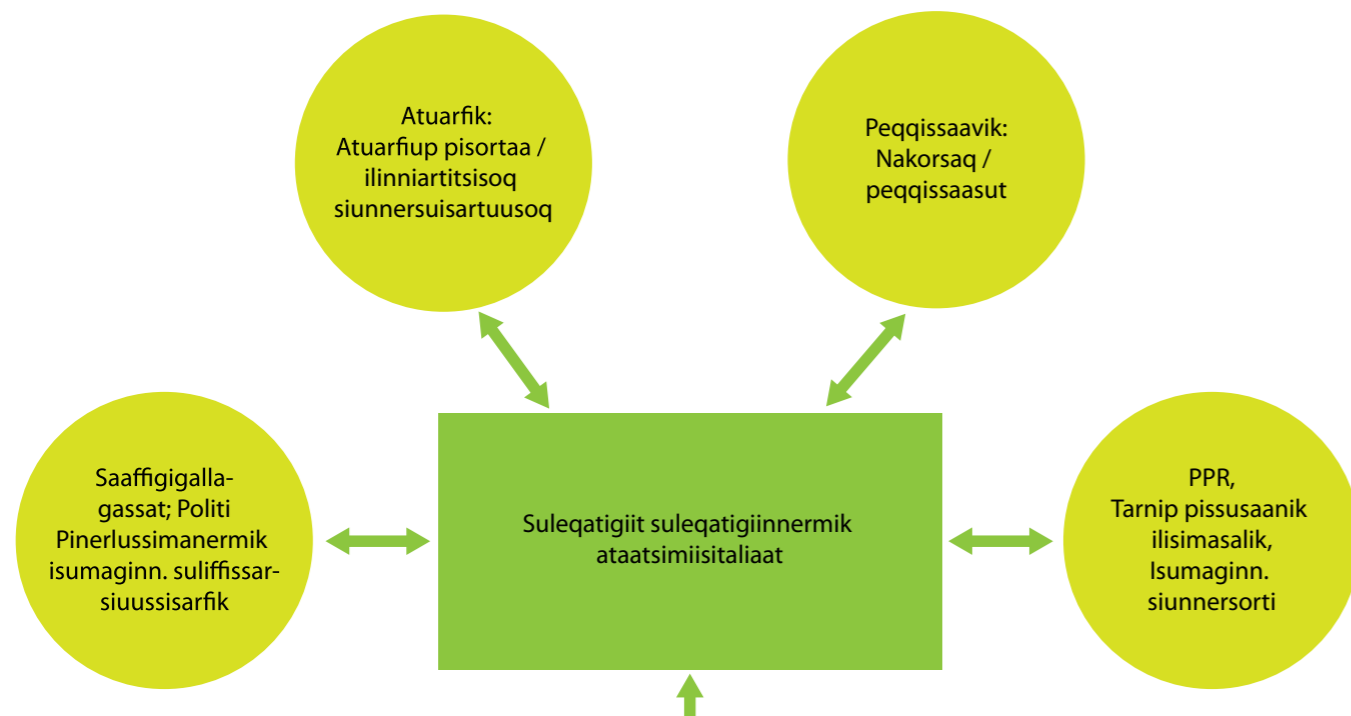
Atuarfik:
Atuarfiup pisortaa / ilinniartitsisoq siunnersuisartuusoq

Peqqissaavik:
Nakorsaq / peqqissaasut

Saaffigigallagassat; Politi Pinerlussimanermik isumaginn. suliffissarsiuussisarfik

Suleqatigiit suleqatigiinnermik ataatsimiisitaliaat

PPR,
Tarnip pissusaanik ilisimasalik, Isumaginn. siunnersorti